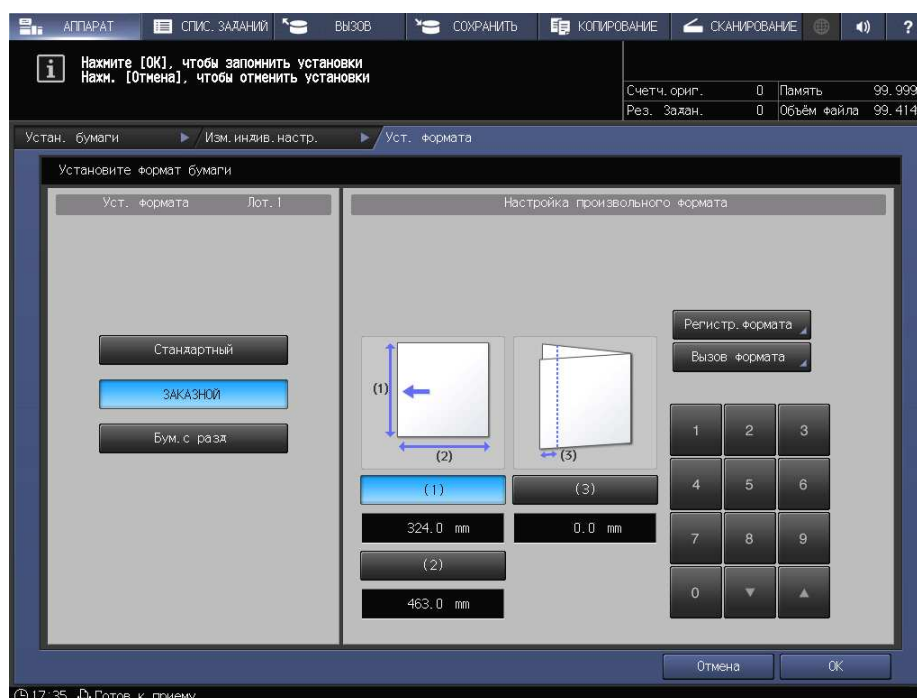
АППАРАТ СПИС. ЗАДАНИЙ ВЫЗОВ СОХРАНИТЬ КОПИРОВАНИЕ СКАНИРОВАНИЕ ?

Нажмите [OK], чтобы запомнить установки
Нажм. [Отмена], чтобы отменить установки

Счетч. ориг. 0 Память 99.999
Рез. Задан. 0 Объём файла 99.414

Устан. бумаги ▶ Изм. индив. настр. ▶ Уст. формата

Установите формат бумаги

Уст. формата Лот. 1

Стандартный
ЗАКАЗНОЙ
Бум. с разд

Настройка произвольного формата

Регистр. формата
Вызов формата

(1)
(2)
(3)

(1)
324.0 mm
(2)
463.0 mm
(3)
0.0 mm

1 2 3
4 5 6
7 8 9
0 ▼ ▲

Отмена OK

17:35 Готов к приему